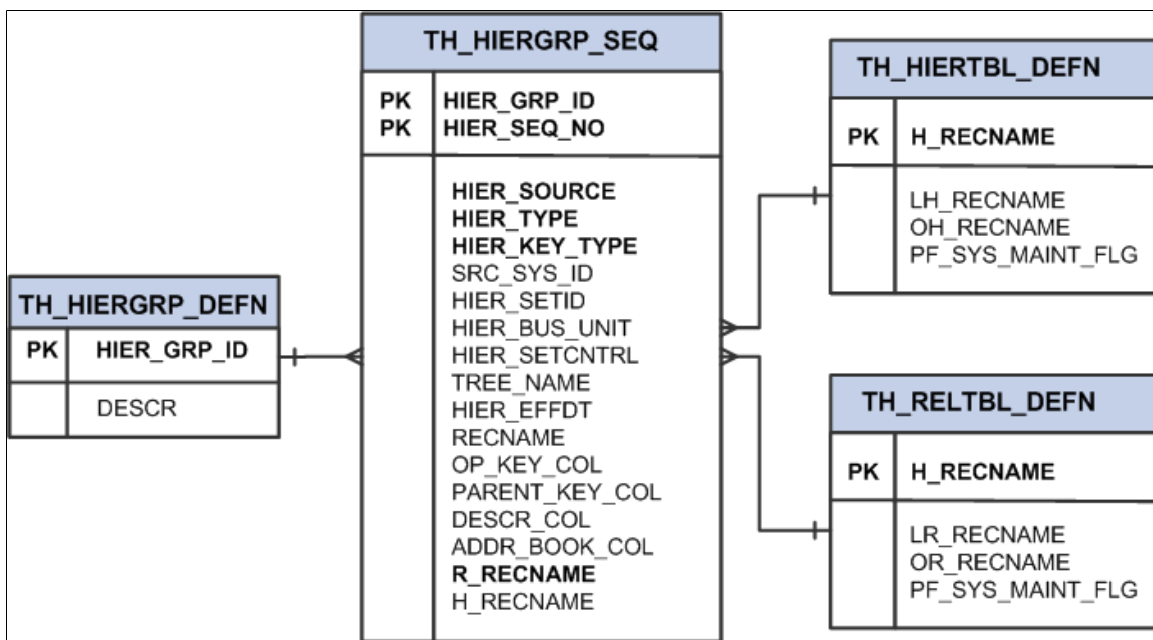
TH_HIERGRP_DEFN

| PK | HIER_GRP_ID |
|---|---|
| | DESCR |

TH_HIERGRP_SEQ

| PK<br>PK | HIER_GRP_ID<br>HIER_SEQ_NO |
|---|---|
| | HIER_SOURCE<br>HIER_TYPE<br>HIER_KEY_TYPE<br>SRC_SYS_ID<br>HIER_SETID<br>HIER_BUS_UNIT<br>HIER_SETCNTRL<br>TREE_NAME<br>HIER_EFFDT<br>RECNAME<br>OP_KEY_COL<br>PARENT_KEY_COL<br>DESCR_COL<br>ADDR_BOOK_COL<br>R_RECNAME<br>H_RECNAME |

TH_HIERTBL_DEFN

| PK | H_RECNAME |
|---|---|
| | LH_RECNAME<br>OH_RECNAME<br>PF_SYS_MAINT_FLG |

TH_RELTBL_DEFN

| PK | H_RECNAME |
|---|---|
| | LR_RECNAME<br>OR_RECNAME<br>PF_SYS_MAINT_FLG |